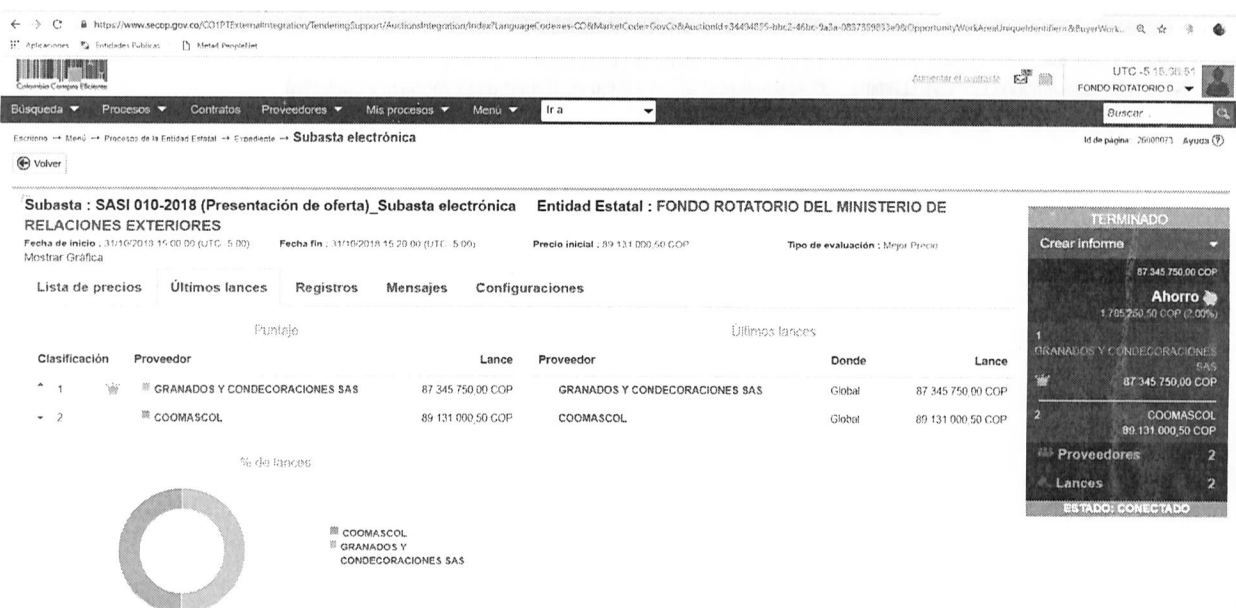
https://www.secop.gov.co/CO1PTExternalIntegration/TenderingSupport/AuctionsIntegration/Index?LanguageCode=es-CO&MarketCode=GovCo&AuctionId=34494855-bbc2-46bc-9a3a-0837399833e9&OpportunityWorkAreaUniqueIdentifier=&BuyerWork...

Aplicaciones Entidades Publicas Metad PeopleNet

Colombia Compra Eficiente

Aumentar el contraste

UTC -5 15:36:51

FONDO ROTATORIO D...

Búsqueda ▼ Procesos ▼ Contratos Proveedores ▼ Mis procesos ▼ Menú ▼ Ir a

Buscar

Escritorio → Menú → Procesos de la Entidad Estatal → Expediente → Subasta electrónica

Id de página : 26009073 Ayuda

Volver

Subasta : SASI 010-2018 (Presentación de oferta)_Subasta electrónica Entidad Estatal : FONDO ROTATORIO DEL MINISTERIO DE RELACIONES EXTERIORES

Fecha de inicio : 31/10/2018 15:00:00 (UTC -5:00) Fecha fin : 31/10/2018 15:20:00 (UTC -5:00) Precio inicial : 89.131.000,50 COP Tipo de evaluación : Mejor Precio

Mostrar Gráfica

Lista de precios Últimos lances Registros Mensajes Configuraciones

Puntaje

Últimos lances

| Clasificación | Proveedor | Lance | Proveedor | Donde | Lance |
|---|---|---|---|---|---|
| 1 | GRANADOS Y CONDECORACIONES SAS | 87.345.750,00 COP | GRANADOS Y CONDECORACIONES SAS | Global | 87.345.750,00 COP |
| 2 | COOMASCOL | 89.131.000,50 COP | COOMASCOL | Global | 89.131.000,50 COP |

% de lances

COOMASCOL
GRANADOS Y CONDECORACIONES SAS

TERMINADO

Crear informe

87.345.750,00 COP

Ahorro

1.785.250,50 COP (2,00%)

1
GRANADOS Y CONDECORACIONES SAS
87.345.750,00 COP

2
COOMASCOL
89.131.000,50 COP

Proveedores 2

Lances 2

ESTADO: CONECTADO